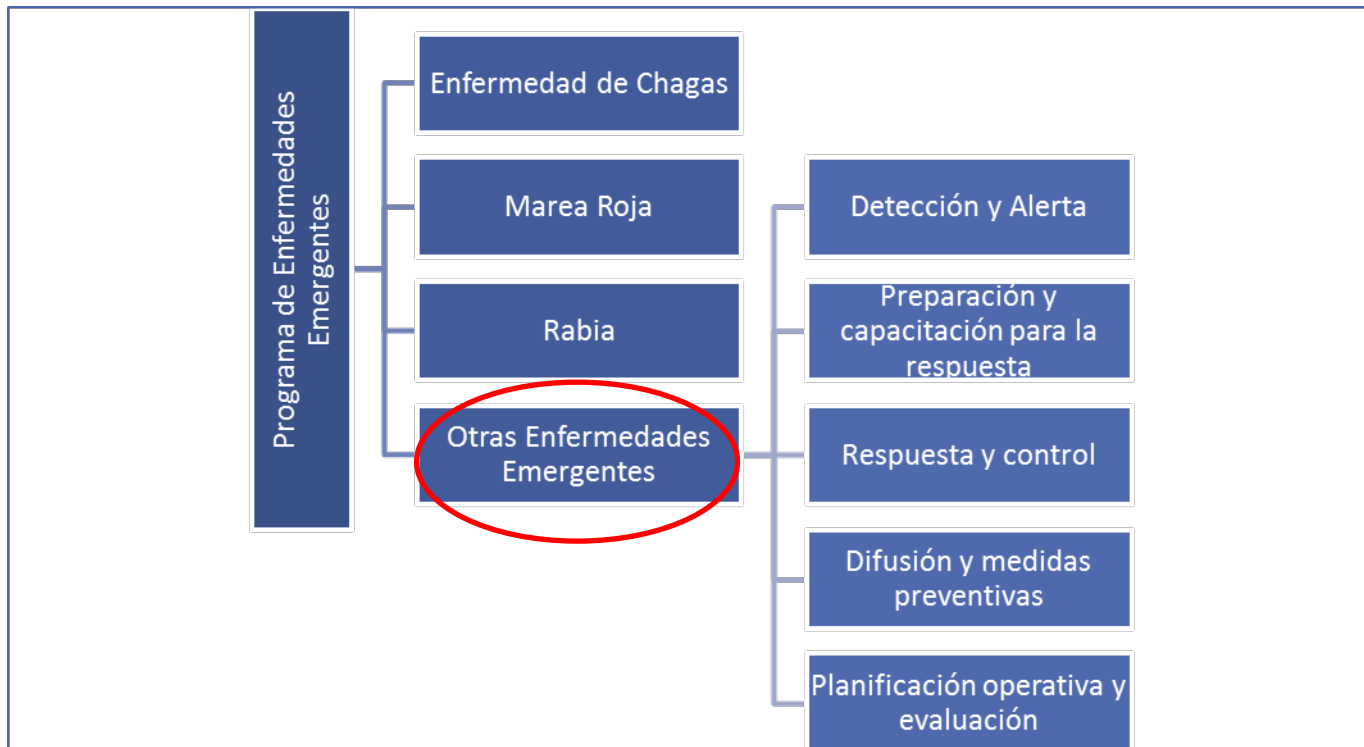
Programa de Enfermedades Emergentes

Enfermedad de Chagas

Marea Roja

Rabia

Otras Enfermedades Emergentes

Detección y Alerta

Preparación y capacitación para la respuesta

Respuesta y control

Difusión y medidas preventivas

Planificación operativa y evaluación